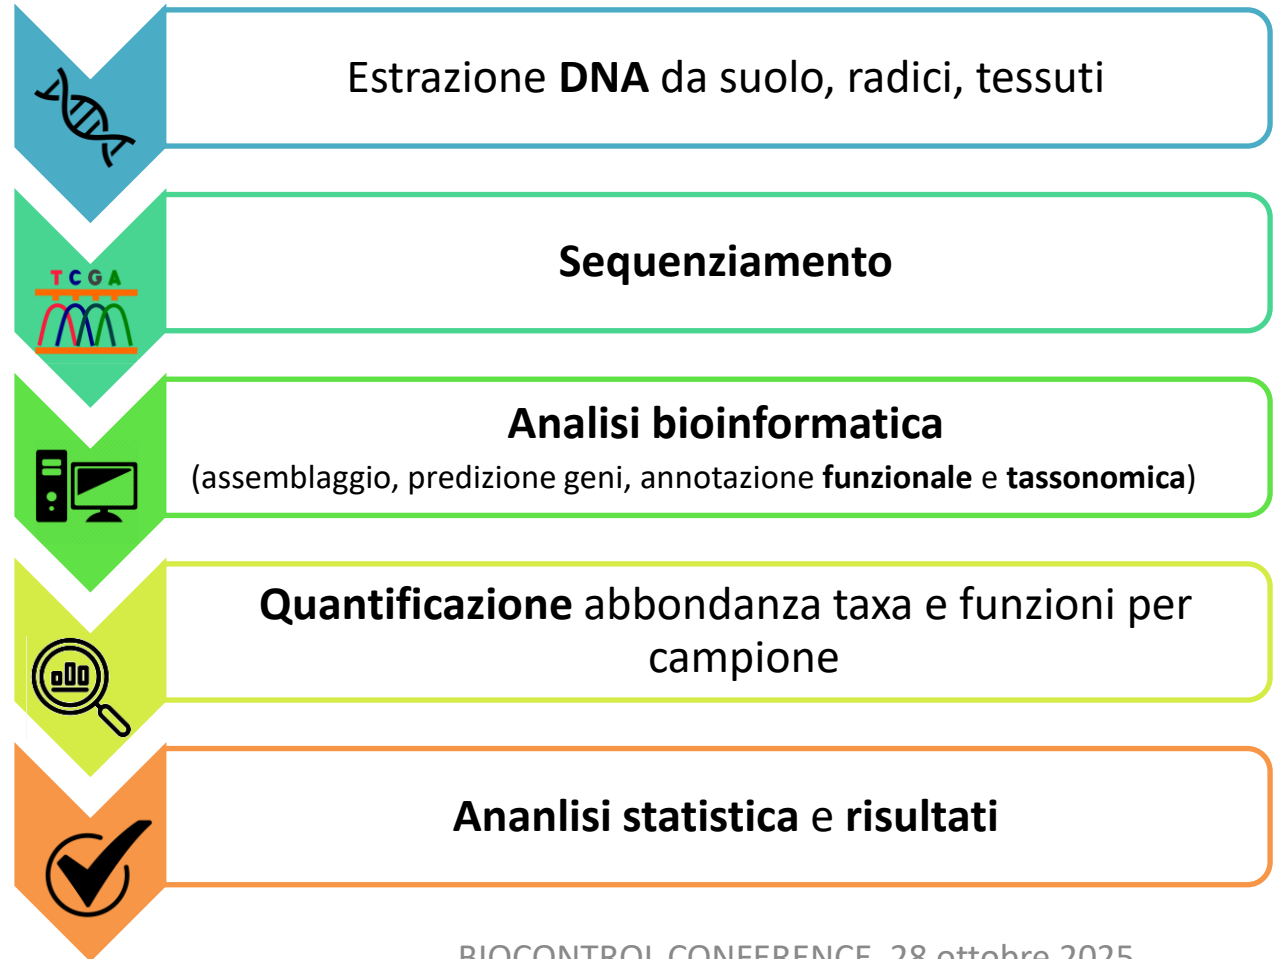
Estrazione **DNA** da suolo, radici, tessuti

TCGA

**Sequenziamento**

**Analisi bioinformatica**
(assemblaggio, predizione geni, annotazione **funzionale** e **tassonomica**)

**Quantificazione** abbondanza taxa e funzioni per campione

**Ananlisi statistica** e **risultati**

BIOCONTROL CONFERENCE, 28 ottobre 2025